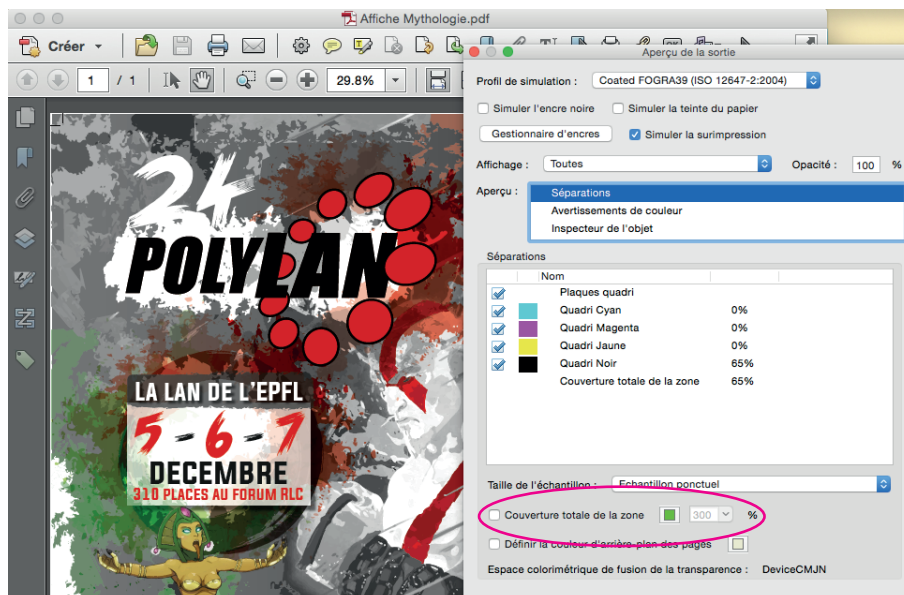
Affiche Mythologie.pdf

Créer

1 / 1

29.8%

Aperçu de la sortie

Profil de simulation : Coated FOGRA39 (ISO 12647-2:2004)

Simuler l'encre noire

Simuler la teinte du papier

Gestionnaire d'encres

Simuler la surimpression

Affichage : Toutes

Opacité : 100 %

Aperçu : Séparations

Avertissements de couleur

Inspecteur de l'objet

Séparations

| | | Nom | |
|---|---|---|---|
| ☑ | | Plaques quadri | |
| ☑ | | Quadri Cyan | 0% |
| ☑ | | Quadri Magenta | 0% |
| ☑ | | Quadri Jaune | 0% |
| ☑ | | Quadri Noir | 65% |
| | | Couverture totale de la zone | 65% |

Taille de l'échantillon : Echantillon ponctuel

Couverture totale de la zone 300 %

Définir la couleur d'arrière-plan des pages

Espace colorimétrique de fusion de la transparence : DeviceCMJN

24
POLYLAN

LA LAN DE L'EPFL
5-6-7
DECEMBRE
310 PLACES AU FORUM RLC